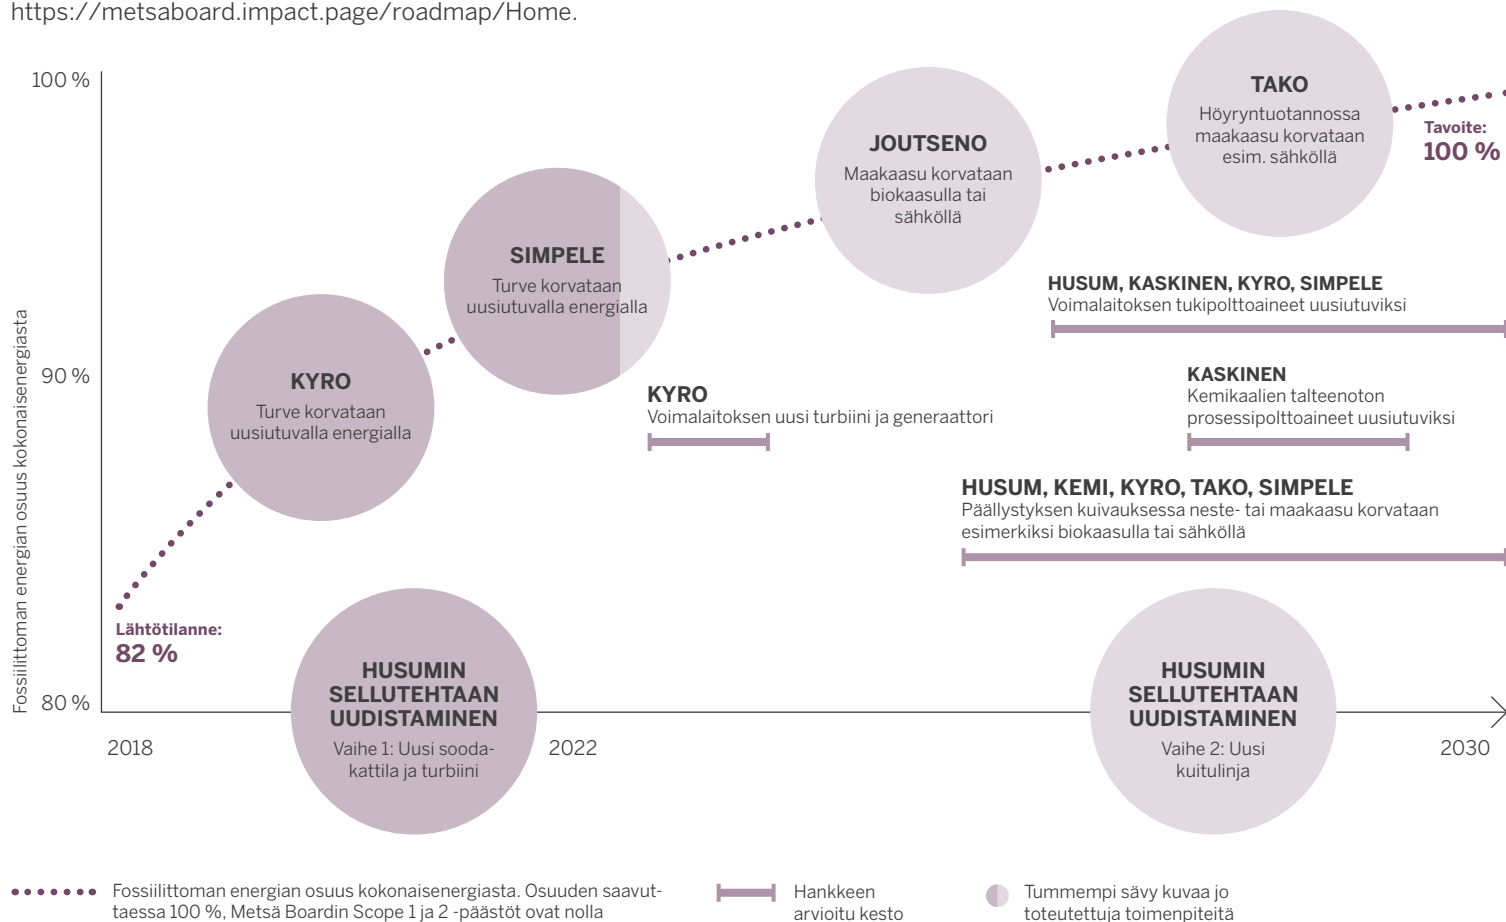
https://metsaboard.impact.page/roadmap/Home.

100 %

90 %

80 %

Fossiilittoman energian osuus kokonaisenergiasta

TAKO
Höyryntuotannossa maakaasu korvataan esim. sähköllä

Tavoite:
100 %

JOUTSENO
Maakaasu korvataan biokaasulla tai sähköllä

SIMPELE
Turve korvataan uusiutuvalla energialla

KYRO
Turve korvataan uusiutuvalla energialla

HUSUM, KASKINEN, KYRO, SIMPELE
Voimalaitoksen tukipolttoaineet uusiutuviksi

KYRO
Voimalaitoksen uusi turbiini ja generaattori

KASKINEN
Kemikaalien talteenoton prosessipolttoaineet uusiutuviksi

HUSUM, KEMI, KYRO, TAKO, SIMPELE
Päällystyksen kuivauksessa neste- tai maakaasu korvataan esimerkiksi biokaasulla tai sähköllä

Lähtötilanne:
82 %

HUSUMIN SELLUTEHTAAN UUDISTAMINEN
Vaihe 1: Uusi soodakattila ja turbiini

HUSUMIN SELLUTEHTAAN UUDISTAMINEN
Vaihe 2: Uusi kuitulinja

2018

2022

2030

Fossiilittoman energian osuus kokonaisenergiasta. Osuuden saavuttaessa 100 %, Metsä Boardin Scope 1 ja 2 -päästöt ovat nolla

Hankkeen arvioitu kesto

Tummempi sävy kuvaa jo toteutettuja toimenpiteitä